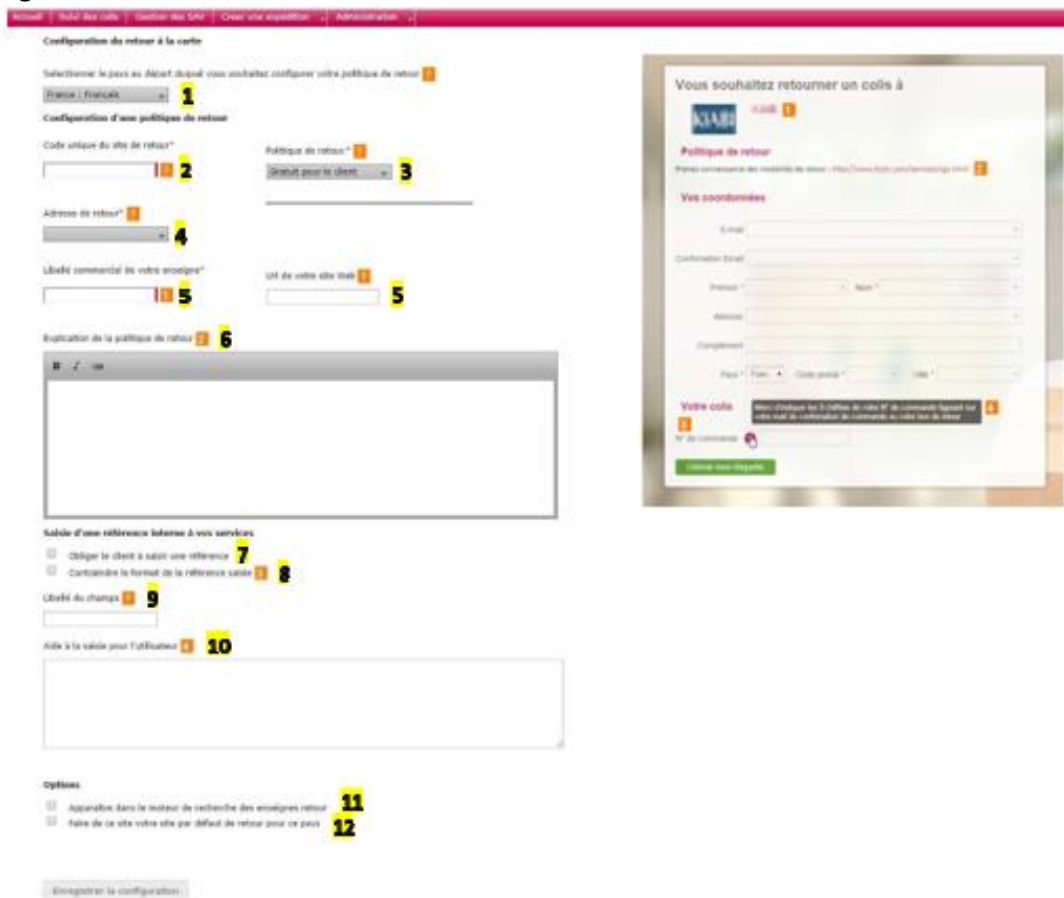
Accueil | Suivi des colis | Gestion des SAV | Créer une expédition | Administration

Configuration du retour à la carte

Sélectionner le pays au départ duquel vous souhaitez configurer votre politique de retour

France / Français 1

Configuration d'une politique de retour

Code unique du site de retour* 2

Politique de retour* 3

Gratuit pour le client

Adresse de retour* 4

Libellé commercial de votre enseigne* 5

Url de votre site Web 5

Explication de la politique de retour 6

B I ab

Saisie d'une référence interne à vos services

Obliger le client à saisir une référence 7

Contraindre le format de la référence saisie 8

Libellé du champs 9

Aide à la saisie pour l'utilisateur 10

Options

Apparaître dans le moteur de recherche des enseignes retour 11

Faire de ce site votre site par défaut de retour pour ce pays 12

Enregistrer la configuration

Vous souhaitez retourner un colis à

KIABI

Kiabi

Politique de retour

Prenez connaissance des modalités de retour : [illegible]

Vos coordonnées

E-mail

Confirmation Email

Prénom * Nom *

Adresse

Complément

Pays * Fran Code postal * Ville *

Votre colis

Merci d'indiquer les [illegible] chiffres de votre N° de commande figurant sur votre mail de confirmation de commande ou votre bon de retour

N° de commande

Valider mon dépôt